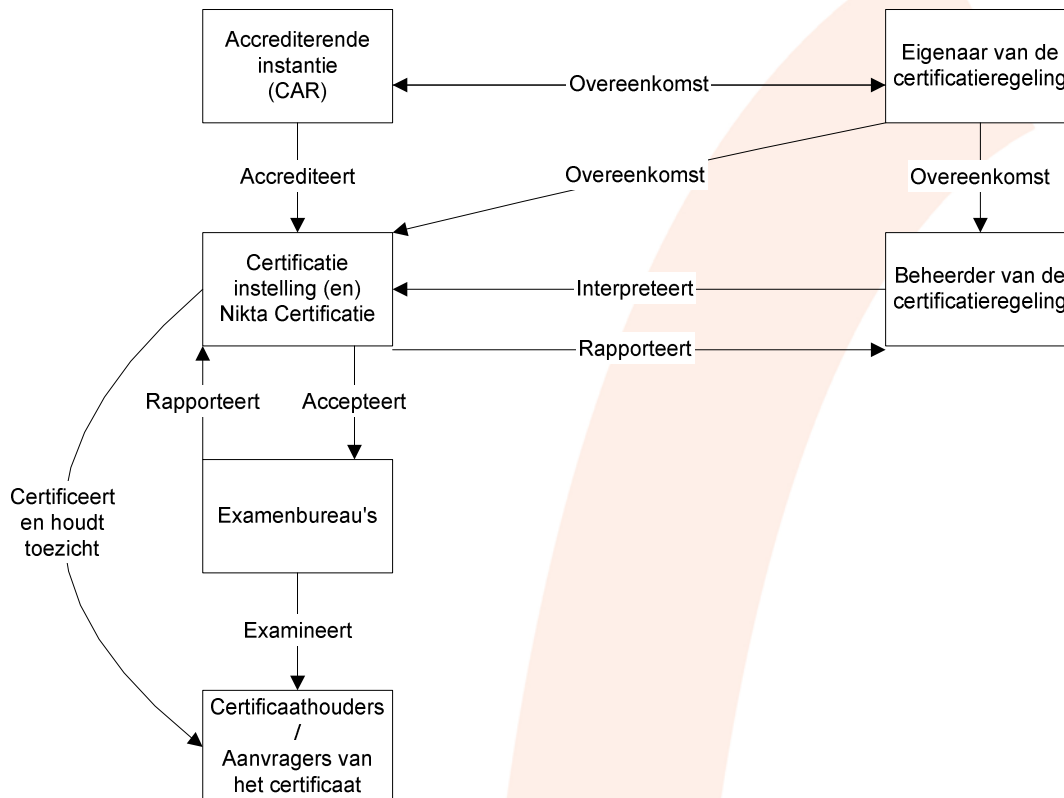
Accrediterende instantie (CAR)

Overeenkomst

Eigenaar van de certificatieregeling

Accrediteert

Overeenkomst

Overeenkomst

Certificatie instelling (en) Nikta Certificatie

Interpreteert

Beheerder van de certificatieregeling

Rapporteert

Rapporteert

Accepteert

Certificeert en houdt toezicht

Examenbureau's

Examineert

Certificaathouders / Aanvragers van het certificaat